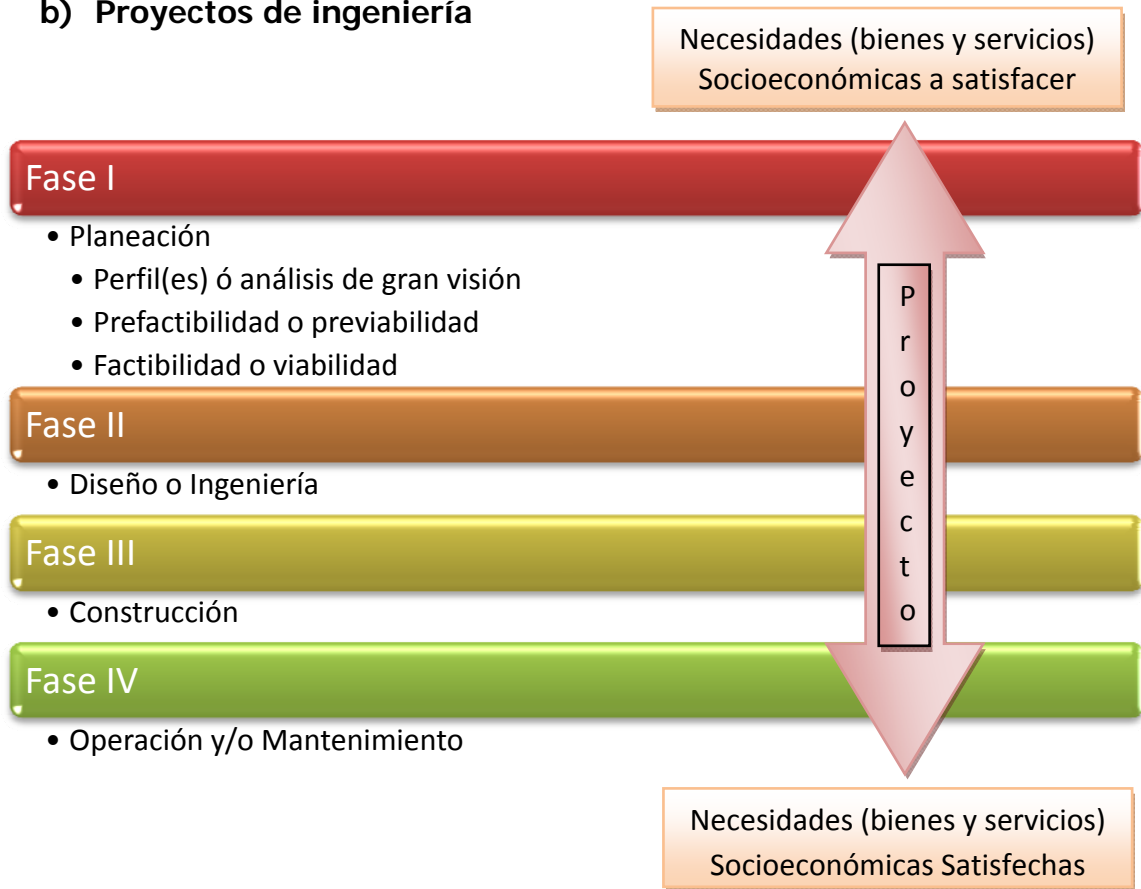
b) Proyectos de ingeniería

Necesidades (bienes y servicios) Socioeconómicas a satisfacer

Fase I
• Planeación
• Perfil(es) ó análisis de gran visión
• Prefactibilidad o previabilidad
• Factibilidad o viabilidad

Fase II
• Diseño o Ingeniería

Fase III
• Construcción

Fase IV
• Operación y/o Mantenimiento

P
r
o
y
e
c
t
o

Necesidades (bienes y servicios) Socioeconómicas Satisfechas